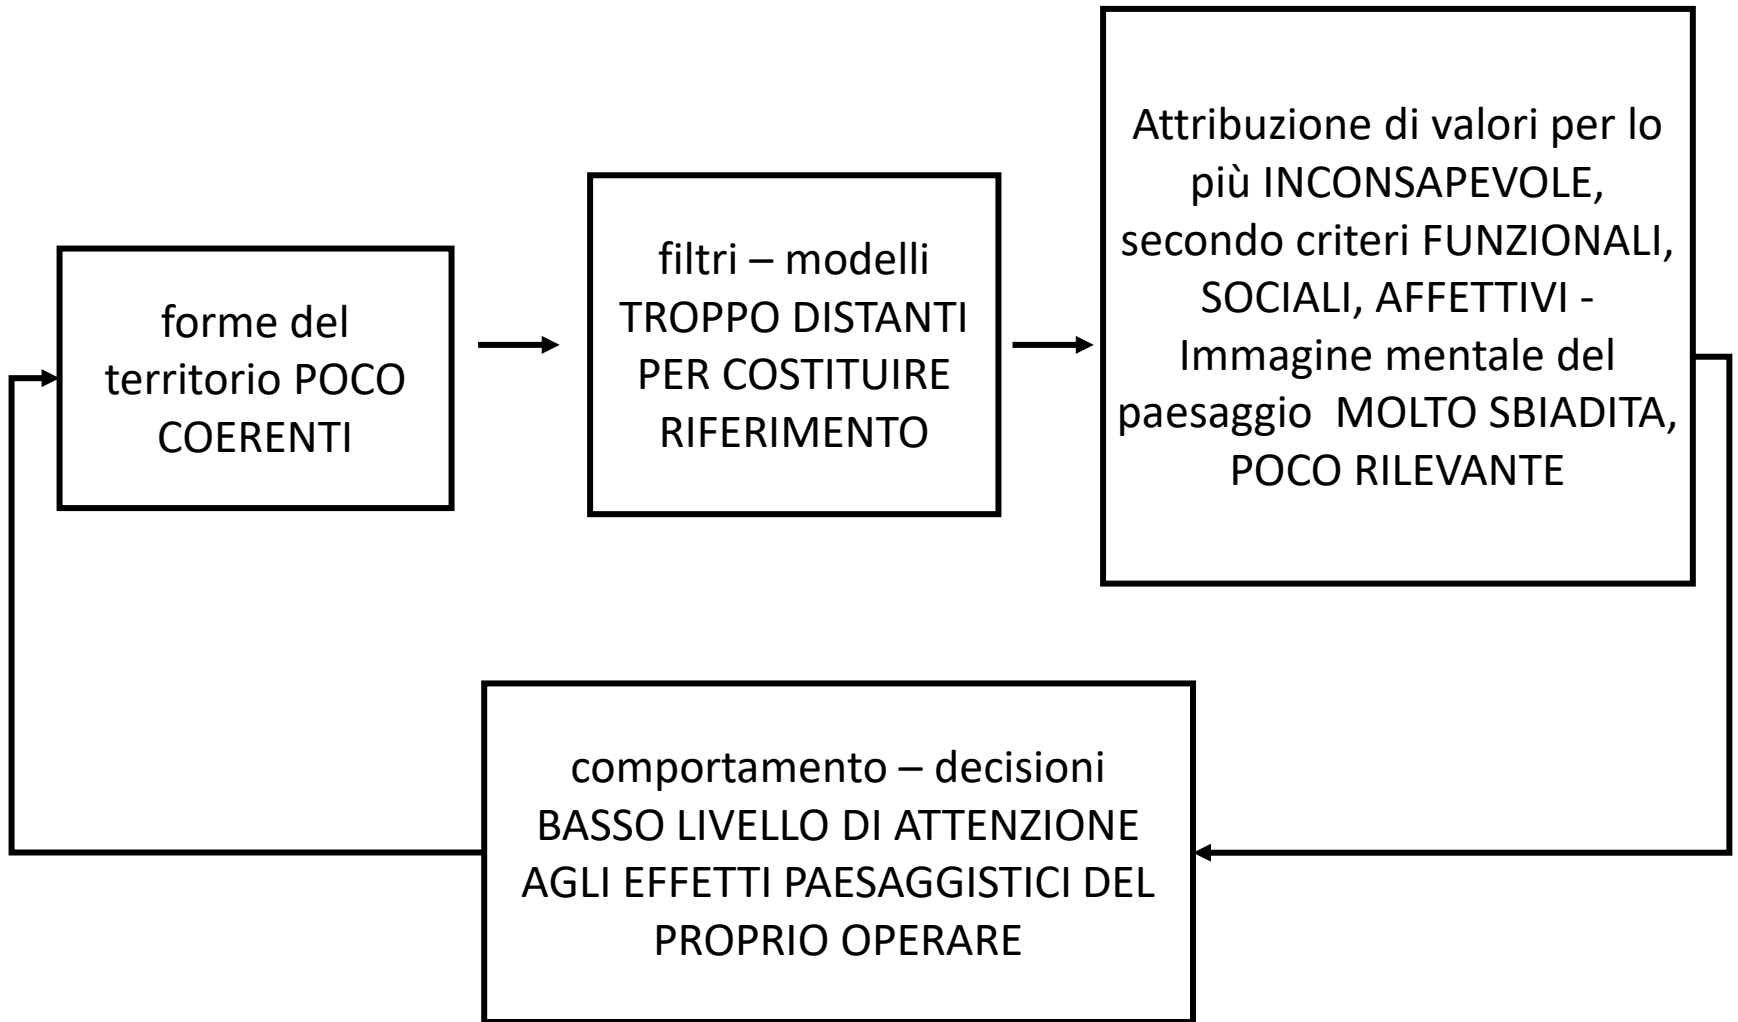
forme del territorio POCO COERENTI

filtri – modelli TROPPO DISTANTI PER COSTITUIRE RIFERIMENTO

Attribuzione di valori per lo più INCONSAPEVOLE, secondo criteri FUNZIONALI, SOCIALI, AFFETTIVI - Immagine mentale del paesaggio MOLTO SBIADITA, POCO RILEVANTE

comportamento – decisioni BASSO LIVELLO DI ATTENZIONE AGLI EFFETTI PAESAGGISTICI DEL PROPRIO OPERARE